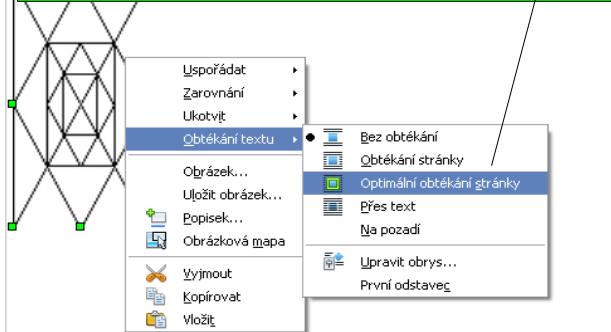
Uspořádat
Zarovnání
Ukotvit
Obtékání textu
Obrázek...
Uložit obrázek...
Popisek...
Obrázková mapa
Vyjmout
Kopírovat
Vložit

Bez obtékání
Obtékání stránky
Optimální obtékání stránky
Přes text
Na pozadí
Upravit obrys...
První odstavec